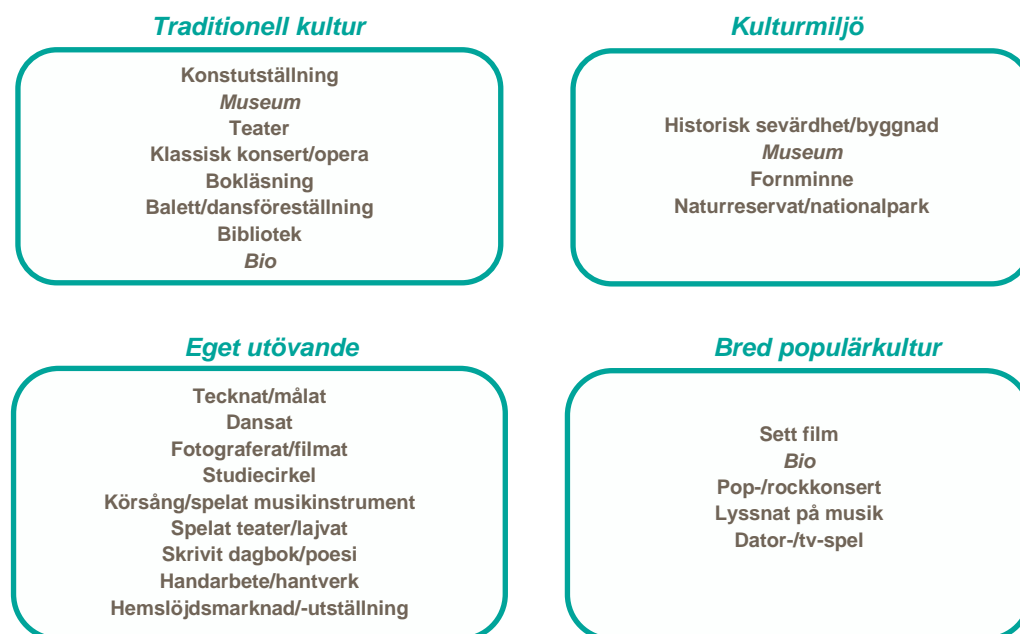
Traditionell kultur

Konstutställning
Museum
Teater
Klassisk konsert/opera
Bokläsning
Balett/dansföreställning
Bibliotek
Bio

Kulturmiljö

Historisk sevärdhet/byggnad
Museum
Fornminne
Naturreservat/nationalpark

Eget utövande

Tecknat/målat
Dansat
Fotograferat/filmat
Studiecirkel
Körsång/spelat musikinstrument
Spelat teater/lajvat
Skrivit dagbok/poesi
Handarbete/hantverk
Hemslöjdsmarknad/-utställning

Bred populärkultur

Sett film
Bio
Pop-/rockkonsert
Lyssnat på musik
Dator-/tv-spel